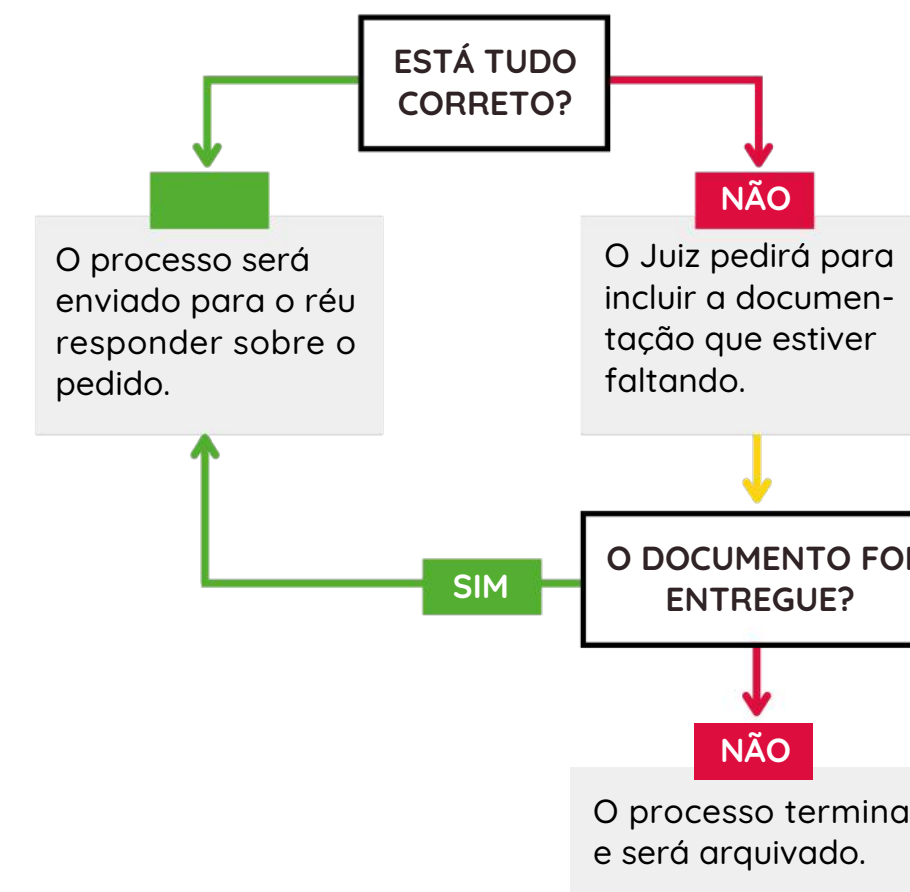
ESTÁ TUDO CORRETO?

O processo será enviado para o réu responder sobre o pedido.

NÃO

O Juiz pedirá para incluir a documentação que estiver faltando.

O DOCUMENTO FO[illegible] ENTREGUE?

SIM

NÃO

O processo termina e será arquivado.